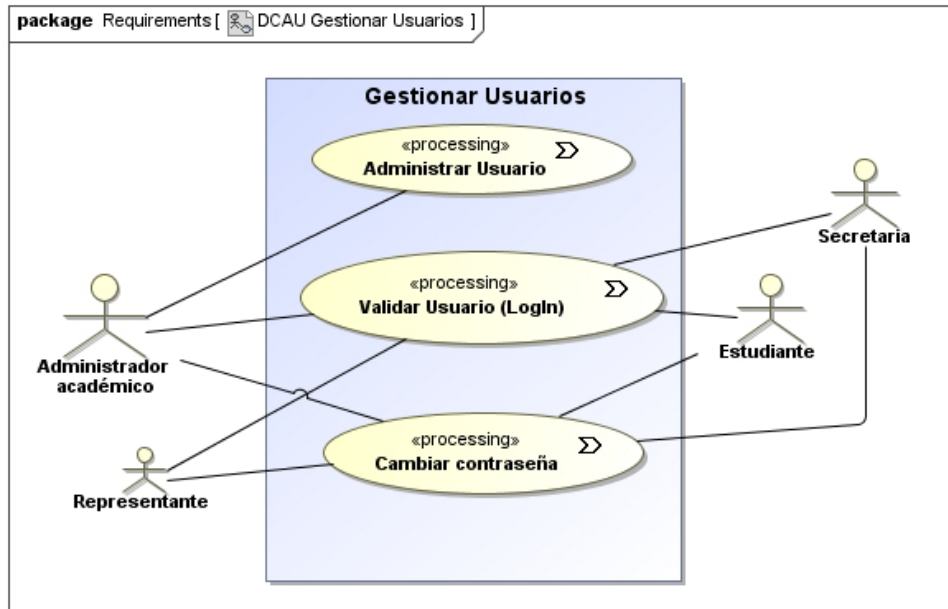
package Requirements [ DCAU Gestionar Usuarios ]

Gestionar Usuarios

«processing»
Administrar Usuario

«processing»
Validar Usuario (LogIn)

«processing»
Cambiar contraseña

Administrador académico

Representante

Secretaria

Estudiante